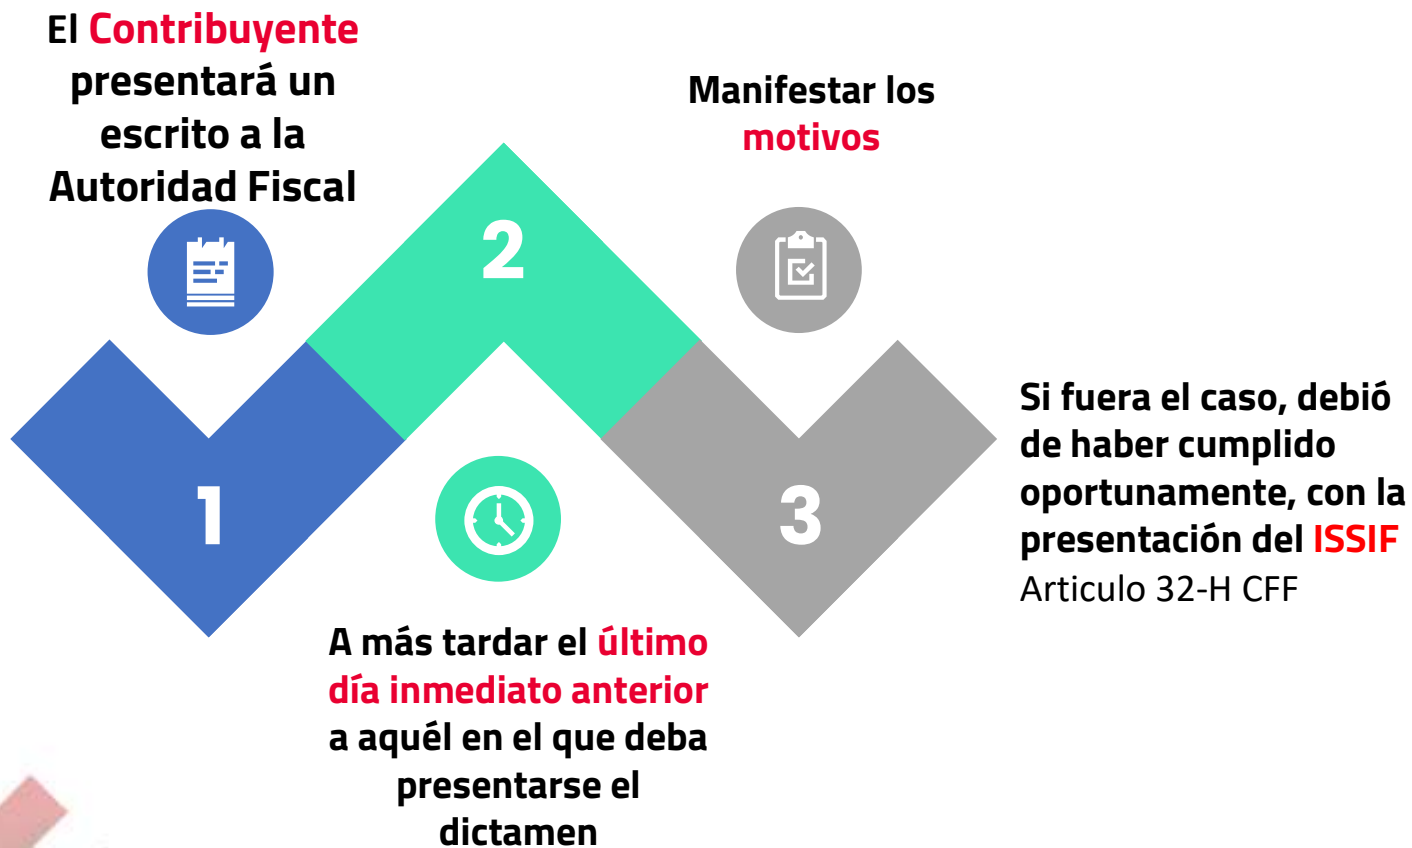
El Contribuyente presentará un escrito a la Autoridad Fiscal

2

Manifestar los motivos

1

3

Si fuera el caso, debió de haber cumplido oportunamente, con la presentación del ISSIF
Articulo 32-H CFF

A más tardar el último día inmediato anterior a aquél en el que deba presentarse el dictamen